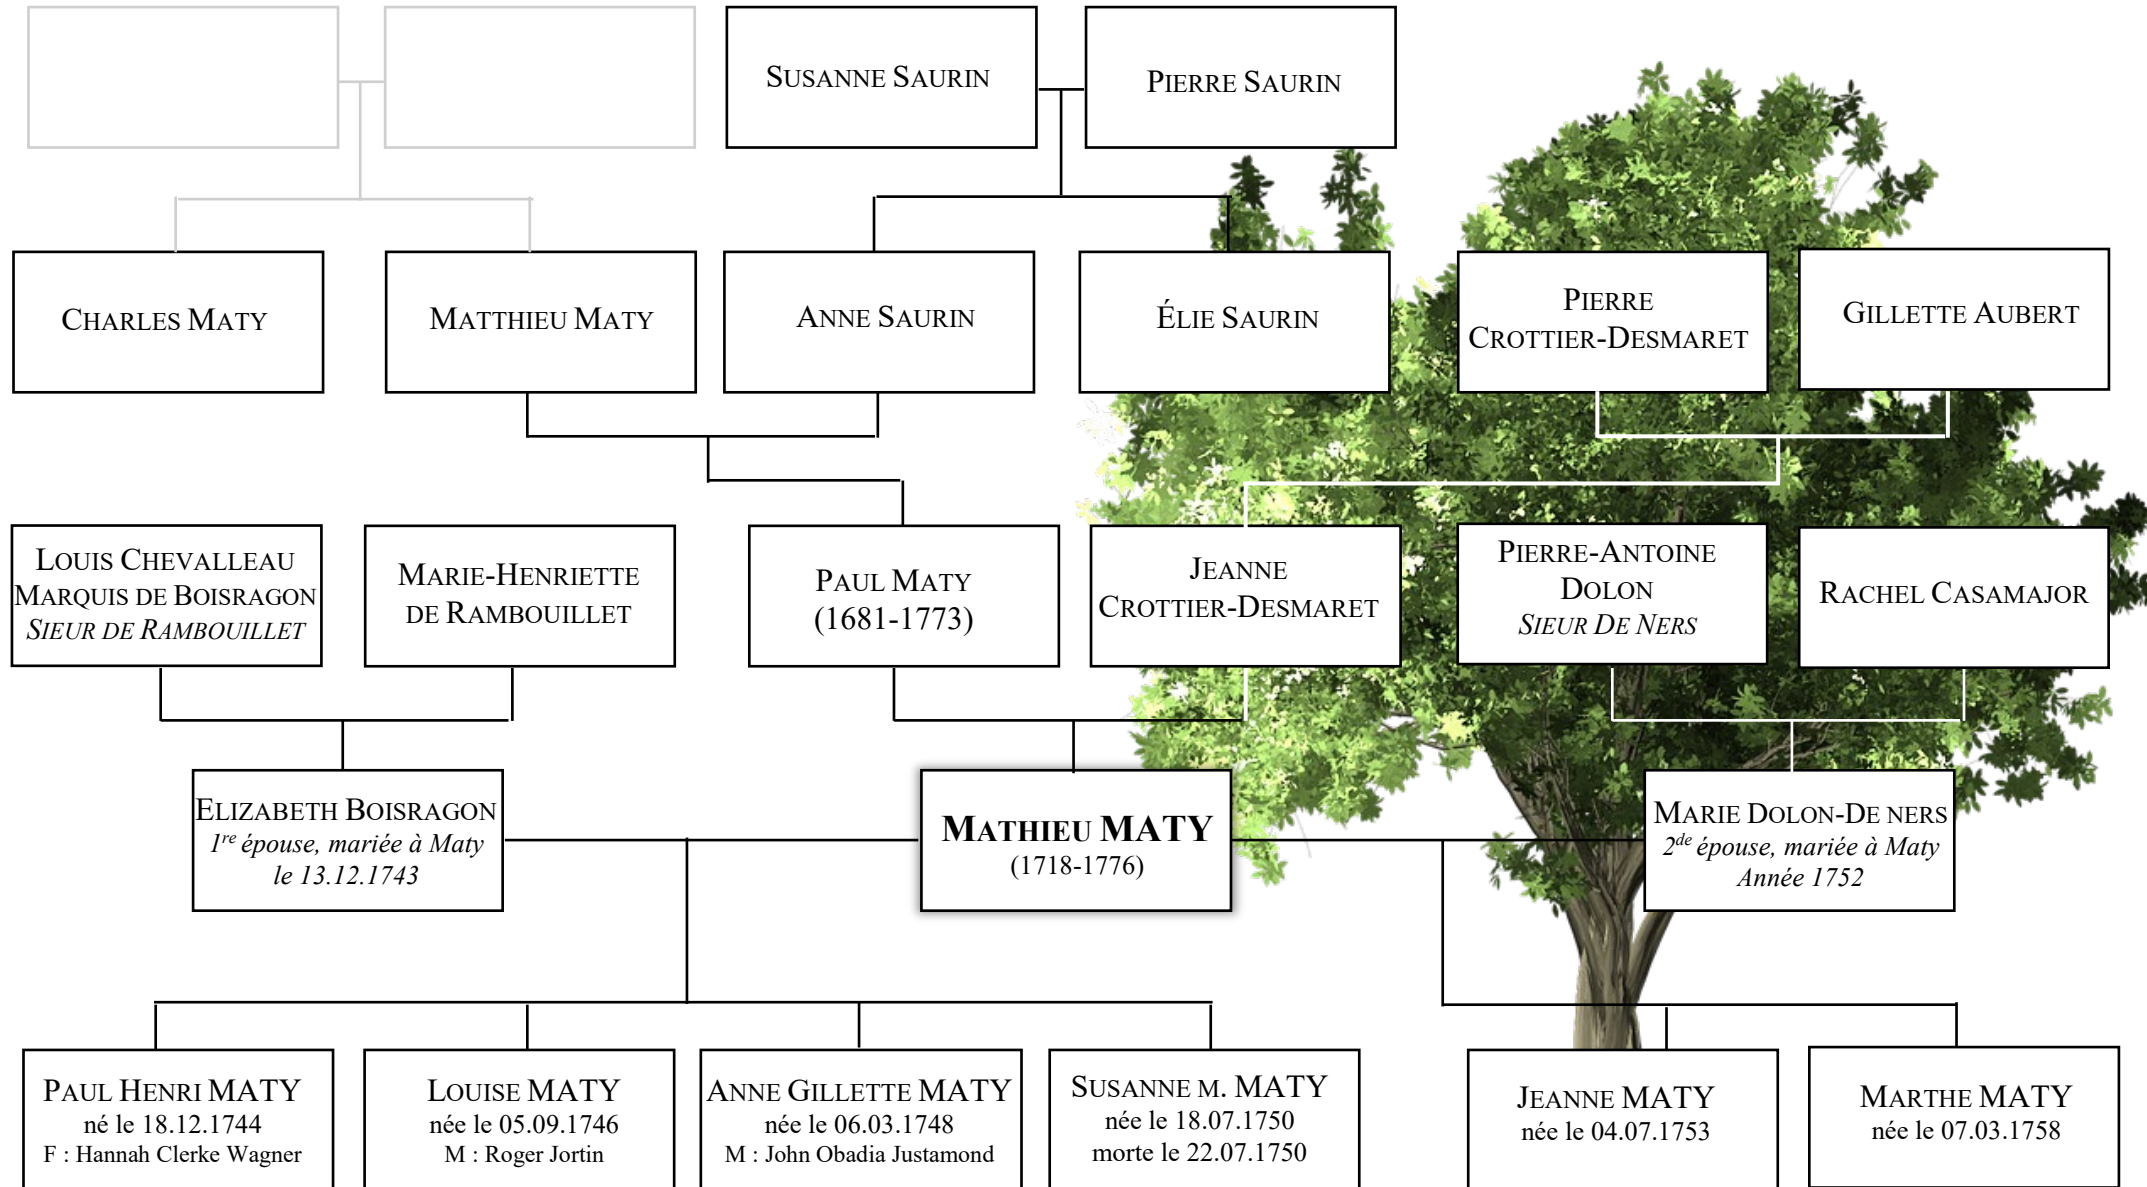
SUSANNE SAURIN

PIERRE SAURIN

CHARLES MATY

MATTHIEU MATY

ANNE SAURIN

ÉLIE SAURIN

PIERRE CROTTIER-DESMARET

GILLETTE AUBERT

LOUIS CHEVALLEAU MARQUIS DE BOISRAGON *SIEUR DE RAMBOUILLET*

MARIE-HENRIETTE DE RAMBOUILLET

PAUL MATY (1681-1773)

JEANNE CROTTIER-DESMARET

PIERRE-ANTOINE DOLON *SIEUR DE NERS*

RACHEL CASAMAJOR

ELIZABETH BOISRAGON
*1$^{re}$ épouse, mariée à Maty le 13.12.1743*

MATHIEU MATY
(1718-1776)

MARIE DOLON-DE NERS
*2$^{de}$ épouse, mariée à Maty Année 1752*

PAUL HENRI MATY
né le 18.12.1744
F : Hannah Clerke Wagner

LOUISE MATY
née le 05.09.1746
M : Roger Jortin

ANNE GILLETTE MATY
née le 06.03.1748
M : John Obadia Justamond

SUSANNE M. MATY
née le 18.07.1750
morte le 22.07.1750

JEANNE MATY
née le 04.07.1753

MARTHE MATY
née le 07.03.1758